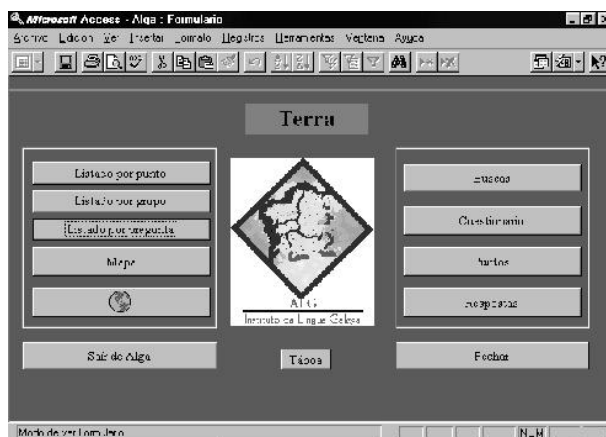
Microsoft Access - Alga : Formulario

Archivo Edición Ver Insertar Formato Registros Herramientas Ventana Ayuda

Terra

Listado por punto

Listado por grupo

Listado por pregunta

Mapa

Buscas

Cuestionario

Puntos

Respuestas

ALG

Instituto da Lingua Galega

Saír de Alga

Táboa

Pechar

Modo de ver Formulario

NUM